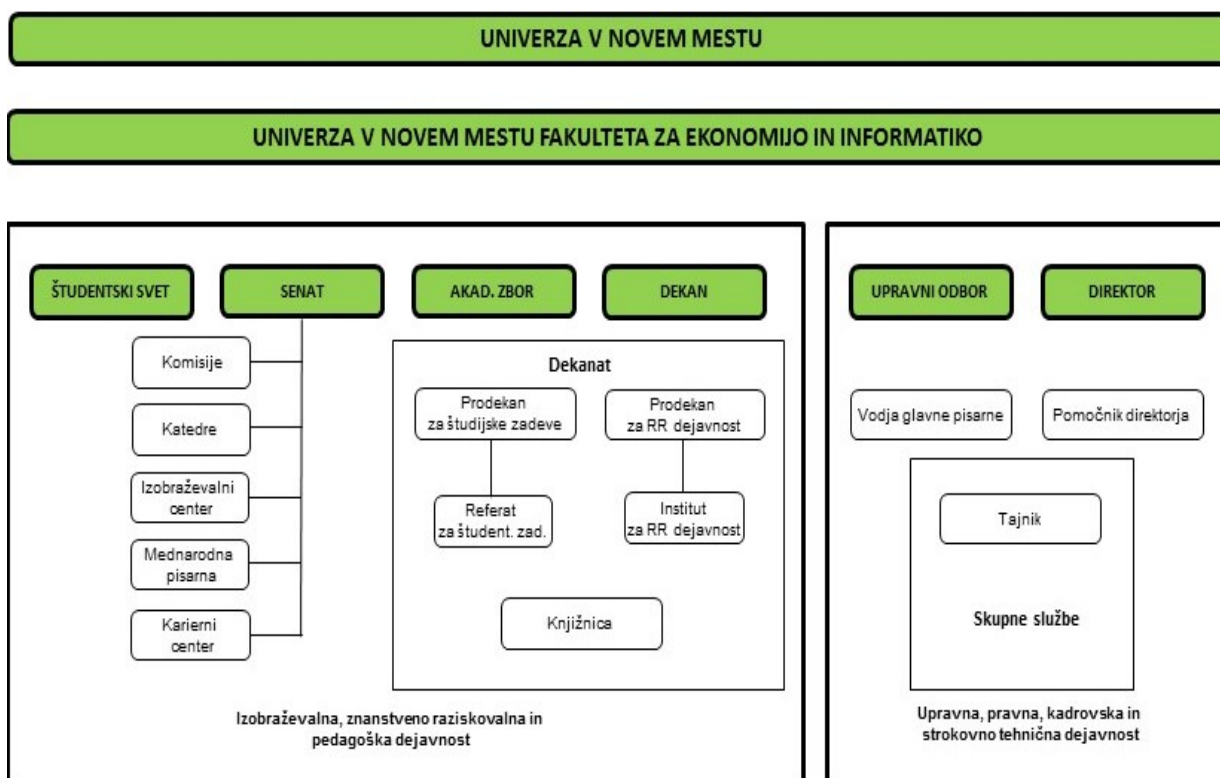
UNIVERZA V NOVEM MESTU

UNIVERZA V NOVEM MESTU FAKULTETA ZA EKONOMIJO IN INFORMATIKO

ŠTUDENTSKI SVET

SENAT

AKAD. ZBOR

DEKAN

Komisije

Katedre

Izobraževalni center

Mednarodna pisarna

Karierni center

Dekanat

Prodekan za študijske zadeve

Prodekan za RR dejavnost

Referat za štutent. zad.

Institut za RR dejavnost

Knjižnica

Izobraževalna, znanstveno raziskovalna in pedagoška dejavnost

UPRAVNI ODBOR

DIREKTOR

Vodja glavne pisarne

Pomočnik direktorja

Tajnik

Skupne službe

Upravna, pravna, kadrovska in strokovno tehnična dejavnost